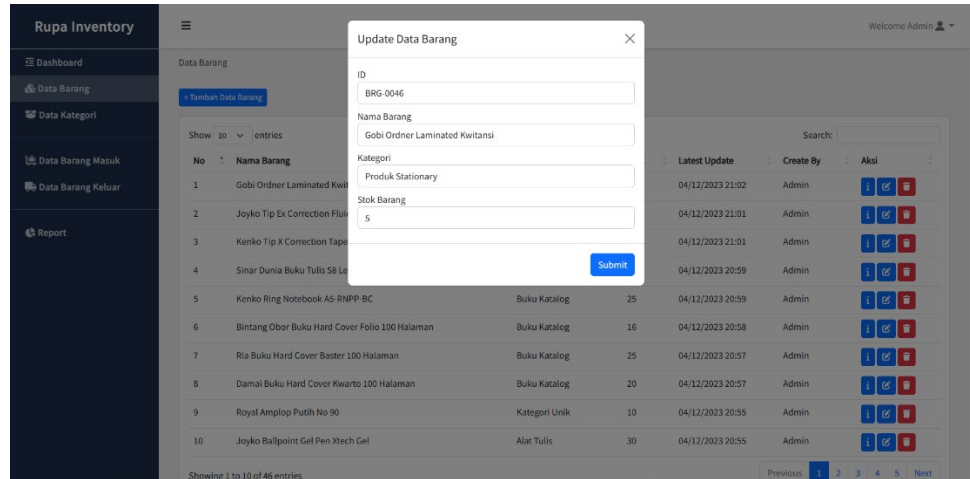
Rupa Inventory

Dashboard
Data Barang
Data Kategori
Data Barang Masuk
Data Barang Keluar
Report

Welcome Admin

Data Barang

+ Tambah Data Barang

Show 10 entries

Search:

| No | Nama Barang | | | Latest Update | Create By | Aksi |
|---|---|---|---|---|---|---|
| 1 | Gobi Ordner Laminated Kwit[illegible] | | | 04/12/2023 21:02 | Admin | |
| 2 | Joyko Tip Ex Correction Flui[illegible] | | | 04/12/2023 21:01 | Admin | |
| 3 | Kenko Tip X Correction Tape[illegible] | | | 04/12/2023 21:01 | Admin | |
| 4 | Sinar Dunia Buku Tulis 58 Le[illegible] | | | 04/12/2023 20:59 | Admin | |
| 5 | Kenko Ring Notebook A5-RNPP-BC | Buku Katalog | 25 | 04/12/2023 20:59 | Admin | |
| 6 | Bintang Obor Buku Hard Cover Folio 100 Halaman | Buku Katalog | 16 | 04/12/2023 20:58 | Admin | |
| 7 | Ria Buku Hard Cover Baster 100 Halaman | Buku Katalog | 25 | 04/12/2023 20:57 | Admin | |
| 8 | Damai Buku Hard Cover Kwarto 100 Halaman | Buku Katalog | 20 | 04/12/2023 20:57 | Admin | |
| 9 | Royal Amplop Putih No 90 | Kategori Unik | 10 | 04/12/2023 20:55 | Admin | |
| 10 | Joyko Ballpoint Gel Pen Xtech Gel | Alat Tulis | 30 | 04/12/2023 20:55 | Admin | |

Showing 1 to 10 of 46 entries

Previous 1 2 3 4 5 Next

Update Data Barang

ID
BRG-0046

Nama Barang
Gobi Ordner Laminated Kwitansi

Kategori
Produk Stationary

Stok Barang
5

Submit